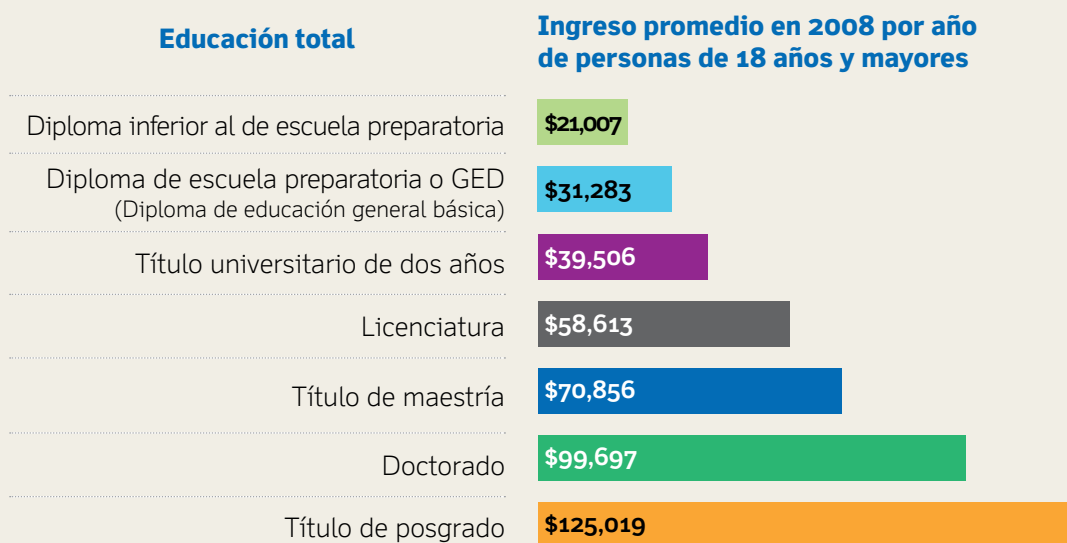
| Educación total | Ingreso promedio en 2008 por año de personas de 18 años y mayores |
|---|---|
| Diploma inferior al de escuela preparatoria | \$21,007 |
| Diploma de escuela preparatoria o GED (Diploma de educación general básica) | \$31,283 |
| Título universitario de dos años | \$39,506 |
| Licenciatura | \$58,613 |
| Título de maestría | \$70,856 |
| Doctorado | \$99,697 |
| Título de posgrado | \$125,019 |